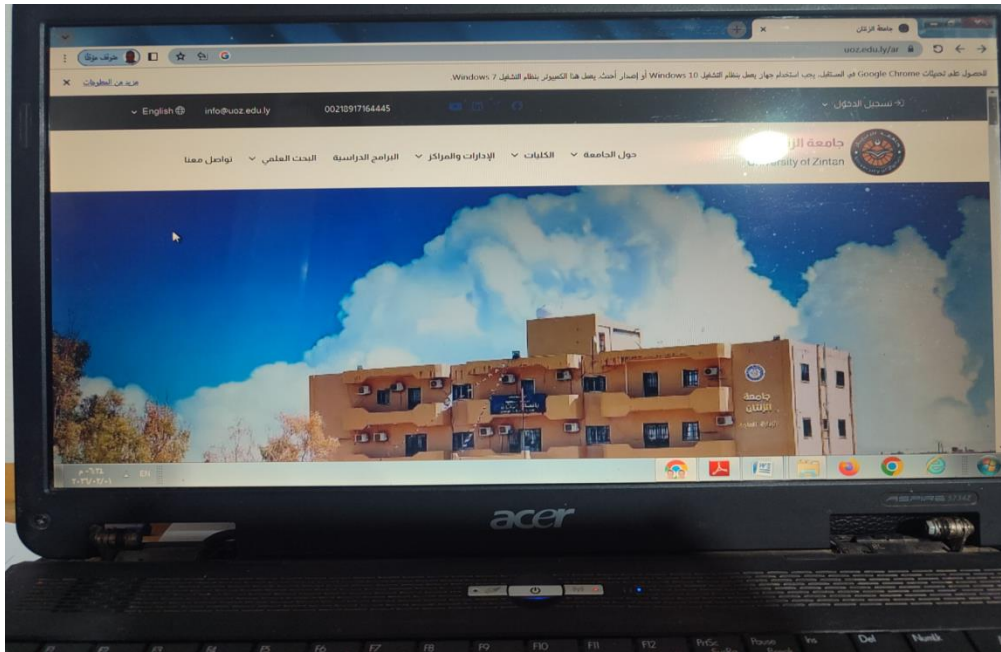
جامعة الزنتان

uoz.edu.ly/ar

متوقف مؤقتًا

للحصول على تحديثات Google Chrome في المستقبل، يجب استخدام جهاز يعمل بنظام التشغيل Windows 10 أو إصدار أحدث. يعمل هذا الكمبيوتر بنظام التشغيل Windows 7.

مزيد من المعلومات

تسجيل الدخول

00218917164445

info@uoz.edu.ly

English

جامعة الز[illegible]
University of Zintan

حول الجامعة

الكليات

الإدارات والمراكز

البرامج الدراسية

البحث العلمي

تواصل معنا

جامعة
الزنتان

EN

٠٦:٢٥ م
٢٠٢٣/٠٢/٠١

acer

ASPIRE 5732Z

F9 F10 F11 F12 PrtSc Pause Ins Del NumLk